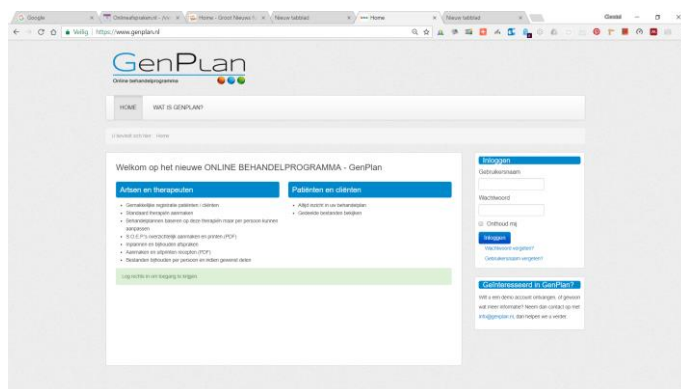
Google | Onlineafsprakenuit - Arc | Home - Groot Nieuws R | Nieuw tabblad | Home | Nieuw tabblad

Gerald

Veilig | https://www.genplan.nl

GenPlan
Online behandelprogramma

HOME | WAT IS GENPLAN?

U bevindt zich hier: Home

Welkom op het nieuwe ONLINE BEHANDELPROGRAMMA - GenPlan

Artsen en therapeuten

- Gemakkelijke registratie patiënten / cliënten
- Standaard therapie aanmaken
- Behandelplannen baseren op deze therapie maar per persoon kunnen aanpassen
- S.O.E.P's overzichtelijk aanmaken en printen (PDF)
- Inplannen en bijhouden afspraken
- Aanmaken en uitprinten recepten (PDF)
- Bestanden bijhouden per persoon en delen gewenst delen

Patiënten en cliënten

- Altijd inzicht in uw behandelplan
- Gedeelde bestanden bekijken

Log eerst in om toegang te krijgen.

Inloggen
Gebruikersnaam
Wachtwoord
Onthoud mij
Inloggen
Wachtwoord vergeten?
Gebruikersnaam vergeten?

Geïnteresseerd in GenPlan?
Wilt u een demo account ontvangen, of gewoon wat meer informatie? Neem dan contact op met info@genplan.nl, dan helpen we u verder.